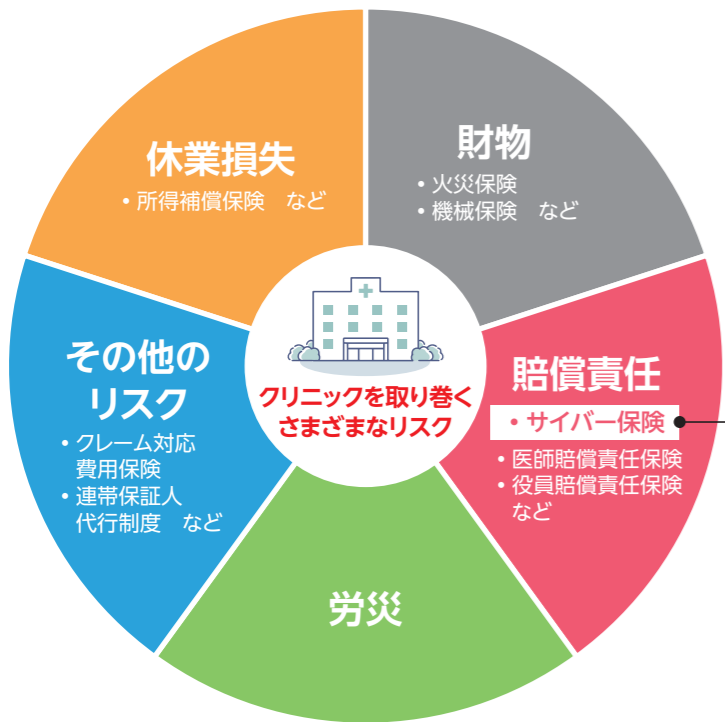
休業損失
・所得補償保険　など

財物
・火災保険
・機械保険　など

その他のリスク
・クレーム対応費用保険
・連帯保証人代行制度　など

クリニックを取り巻くさまざまなリスク

賠償責任
・サイバー保険
・医師賠償責任保険
・役員賠償責任保険　など

労災